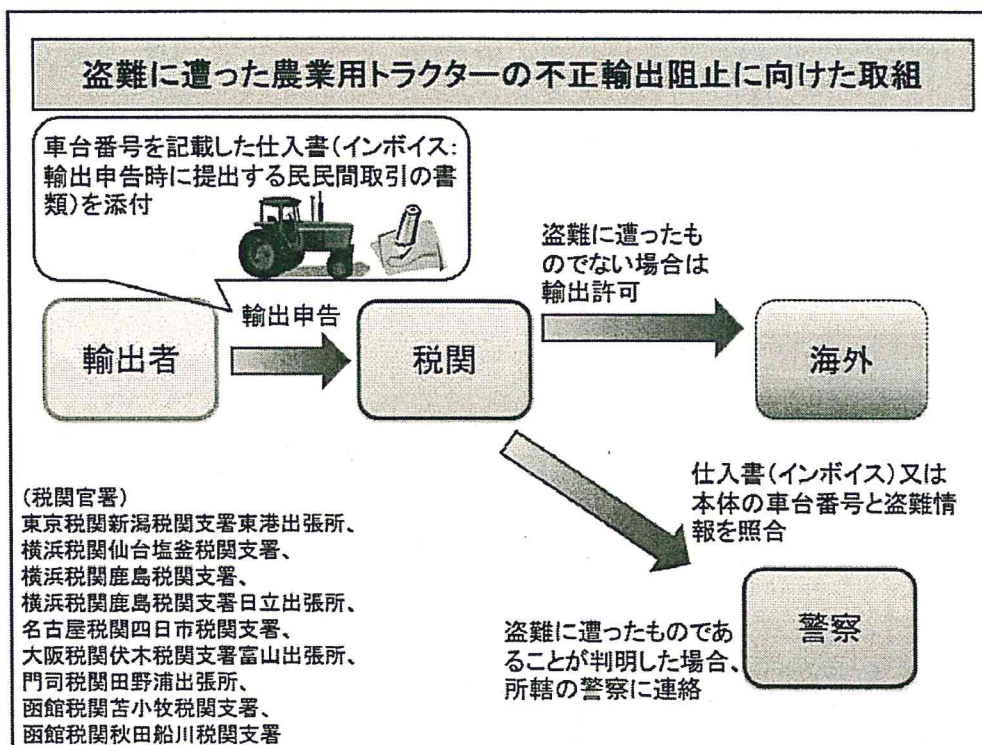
盗難に遭った農業用トラクターの不正輸出阻止に向けた取組

車台番号を記載した仕入書(インボイス:輸出申告時に提出する民民間取引の書類)を添付

盗難に遭ったものでない場合は輸出許可

輸出申告

輸出者

税関

海外

仕入書(インボイス)又は本体の車台番号と盗難情報を照合

(税関官署)
東京税関新潟税関支署東港出張所、
横浜税関仙台塩釜税関支署、
横浜税関鹿島税関支署、
横浜税関鹿島税関支署日立出張所、
名古屋税関四日市税関支署、
大阪税関伏木税関支署富山出張所、
門司税関田野浦出張所、
函館税関苫小牧税関支署、
函館税関秋田船川税関支署

警察

盗難に遭ったものであることが判明した場合、所轄の警察に連絡